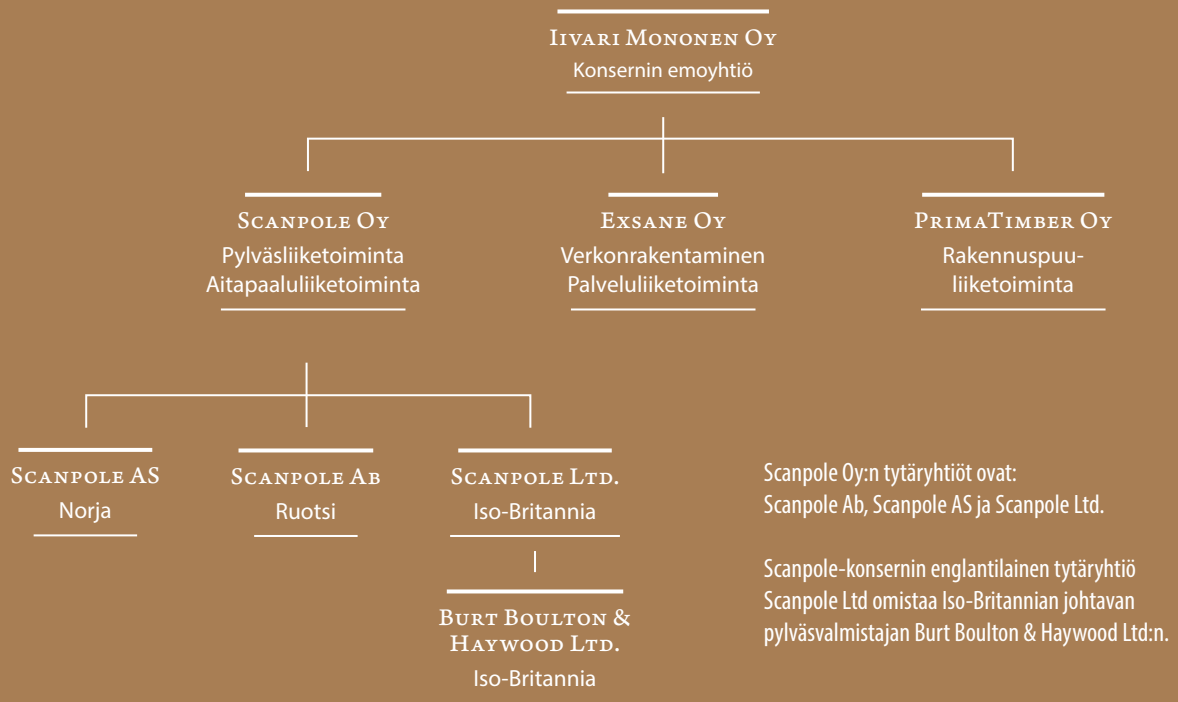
Iivari Mononen Oy
Konsernin emoyhtiö

Scanpole Oy
Pylväsliiketoiminta
Aitapaaluliiketoiminta

Exsane Oy
Verkonrakentaminen
Palveluliiketoiminta

PrimaTimber Oy
Rakennuspuuliiketoiminta

Scanpole AS
Norja

Scanpole Ab
Ruotsi

Scanpole Ltd.
Iso-Britannia

Burt Boulton & Haywood Ltd.
Iso-Britannia

Scanpole Oy:n tytäryhtiöt ovat:
Scanpole Ab, Scanpole AS ja Scanpole Ltd.

Scanpole-konsernin englantilainen tytäryhtiö Scanpole Ltd omistaa Iso-Britannian johtavan pylväsvalmistajan Burt Boulton & Haywood Ltd:n.